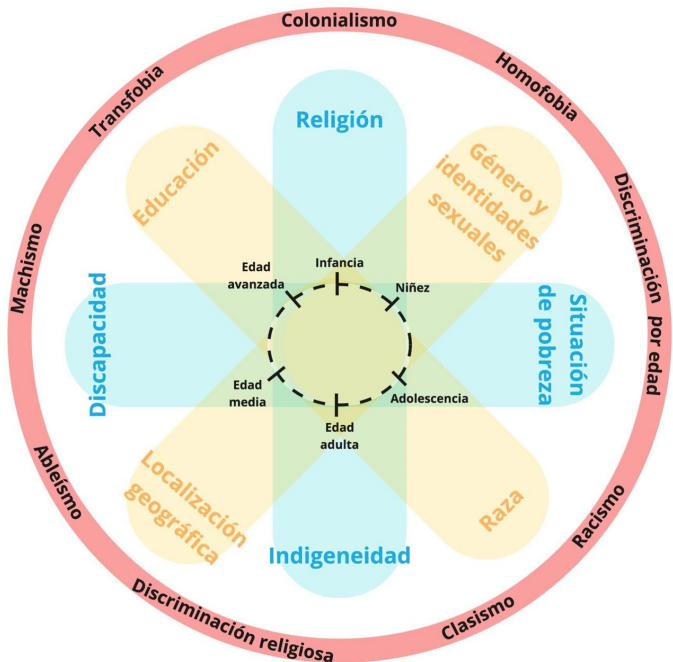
Colonialismo

Homofobia

Discriminación por edad

Racismo

Clasismo

Discriminación religiosa

Ableísmo

Machismo

Transfobia

Religión

Género y identidades sexuales

Situación de pobreza

Raza

Indigeneidad

Localización geográfica

Discapacidad

Educación

Infancia

Niñez

Adolescencia

Edad adulta

Edad media

Edad avanzada